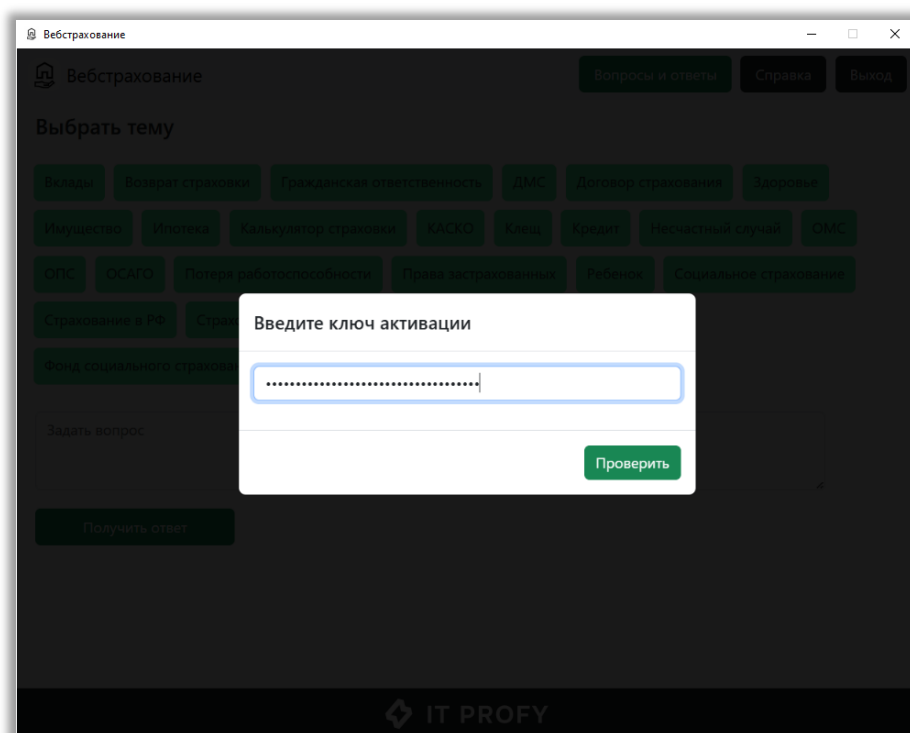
Вебстрахование

Вебстрахование

Вопросы и ответы Справка Выход

Выбрать тему

Вклады Возврат страховки Гражданская ответственность ДМС Договор страхования Здоровье Имущество Ипотека Калькулятор страховки КАСКО Клещ Кредит Несчастный случай ОМС ОПС ОСАГО Потеря работоспособности Права застрахованных Ребенок Социальное страхование Страхование в РФ Страхо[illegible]

Фонд социального страхова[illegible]

Задать вопрос

Получить ответ

Введите ключ активации

••••••••••••••••••••••••••••••••••••

Проверить

IT PROFY